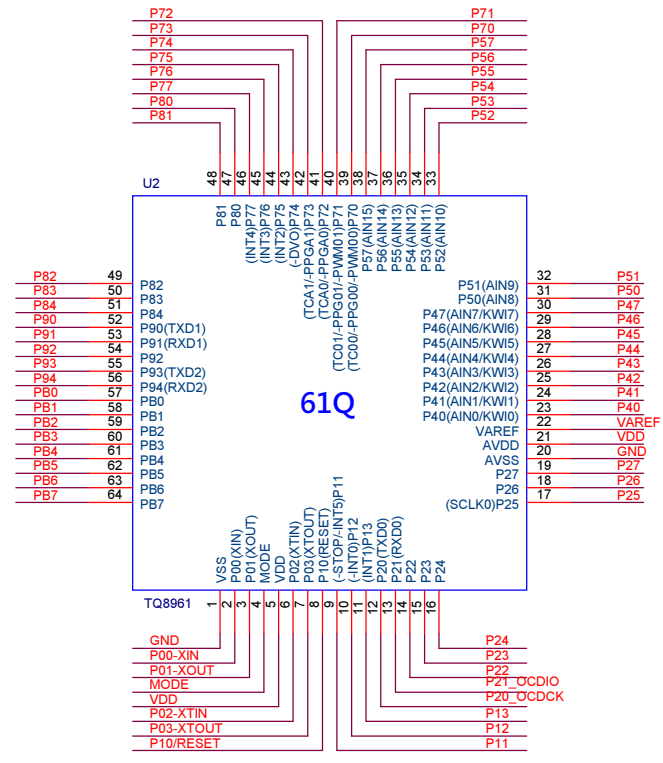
P72
P73
P74
P75
P76
P77
P80
P81

P71
P70
P57
P56
P55
P54
P53
P52

48 47 46 45 44 43 42 41 40 39 38 37 36 35 34 33

U2

P81
P80
(INT4)P77
(INT3)P76
(INT2)P75
(-DVO)P74
(TCA1/-PPGA1)P73
(TCA0/-PPGA0)P72
(TC01/-PPG01/-PWM01)P71
(TC00/-PPG00/-PWM00)P70
P57(AIN15)
P56(AIN14)
P55(AIN13)
P54(AIN12)
P53(AIN11)
P52(AIN10)

P82 49 P82
P83 50 P83
P84 51 P84
P90 52 P90(TXD1)
P91 53 P91(RXD1)
P92 54 P92
P93 55 P93(TXD2)
P94 56 P94(RXD2)
PB0 57 PB0
PB1 58 PB1
PB2 59 PB2
PB3 60 PB3
PB4 61 PB4
PB5 62 PB5
PB6 63 PB6
PB7 64 PB7

61Q

P51(AIN9) 32 P51
P50(AIN8) 31 P50
P47(AIN7/KWI7) 30 P47
P46(AIN6/KWI6) 29 P46
P45(AIN5/KWI5) 28 P45
P44(AIN4/KWI4) 27 P44
P43(AIN3/KWI3) 26 P43
P42(AIN2/KWI2) 25 P42
P41(AIN1/KWI1) 24 P41
P40(AIN0/KWI0) 23 P40
VAREF 22 VAREF
AVDD 21 VDD
AVSS 20 GND
P27 19 P27
P26 18 P26
(SCLK0)P25 17 P25

VSS
P00(XIN)
P01(XOUT)
MODE
VDD
P02(XTIN)
P03(XTOUT)
P10(RESET)
(-STOP/-INT5)P11
(-INT0)P12
(INT1)P13
P20(TXD0)
P21(RXD0)
P22
P23
P24

TQ8961
1 2 3 4 5 6 7 8 9 10 11 12 13 14 15 16

GND
P00-XIN
P01-XOUT
MODE
VDD
P02-XTIN
P03-XTOUT
P10/RESET

P24
P23
P22
P21_OCDIO
P20_OCDCK
P13
P12
P11